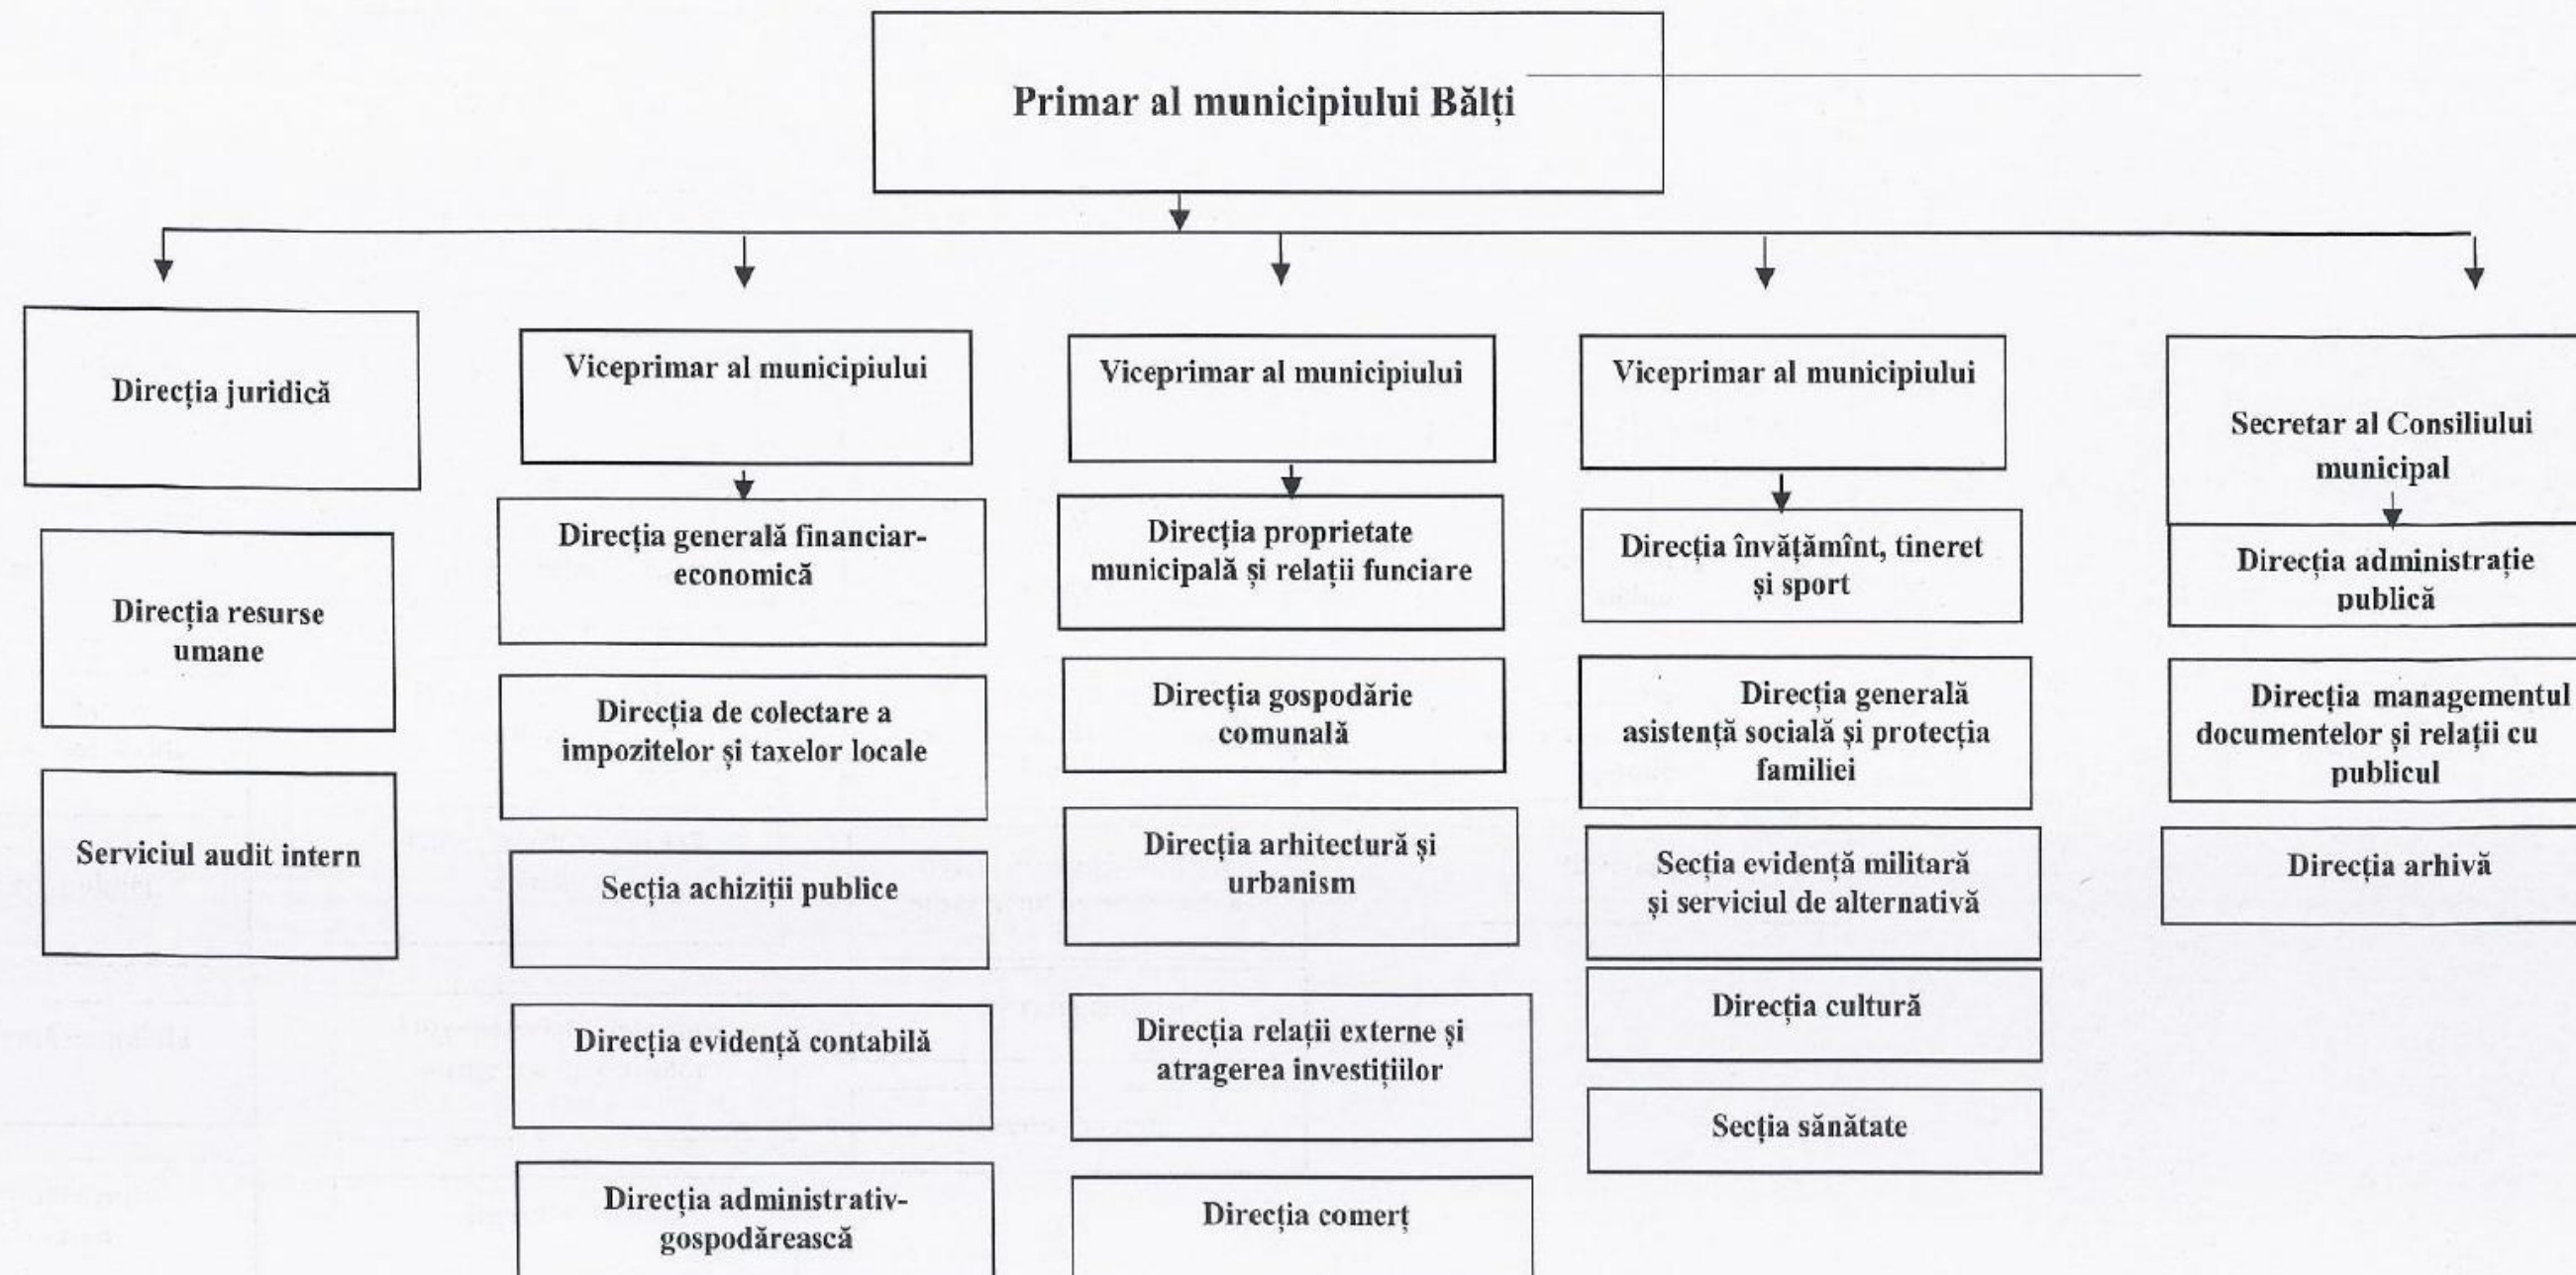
Primar al municipiului Bălți

Direcția juridică

Direcția resurse umane

Serviciul audit intern

Viceprimar al municipiului

Direcția generală financiar-economică

Direcția de colectare a impozitelor și taxelor locale

Secția achiziții publice

Direcția evidență contabilă

Direcția administrativ-gospodărească

Viceprimar al municipiului

Direcția proprietate municipală și relații funciare

Direcția gospodărie comunală

Direcția arhitectură și urbanism

Direcția relații externe și atragerea investițiilor

Direcția comerț

Viceprimar al municipiului

Direcția învățămînt, tineret și sport

Direcția generală asistență socială și protecția familiei

Secția evidență militară și serviciul de alternativă

Direcția cultură

Secția sănătate

Secretar al Consiliului municipal

Direcția administrație publică

Direcția managementul documentelor și relații cu publicul

Direcția arhivă